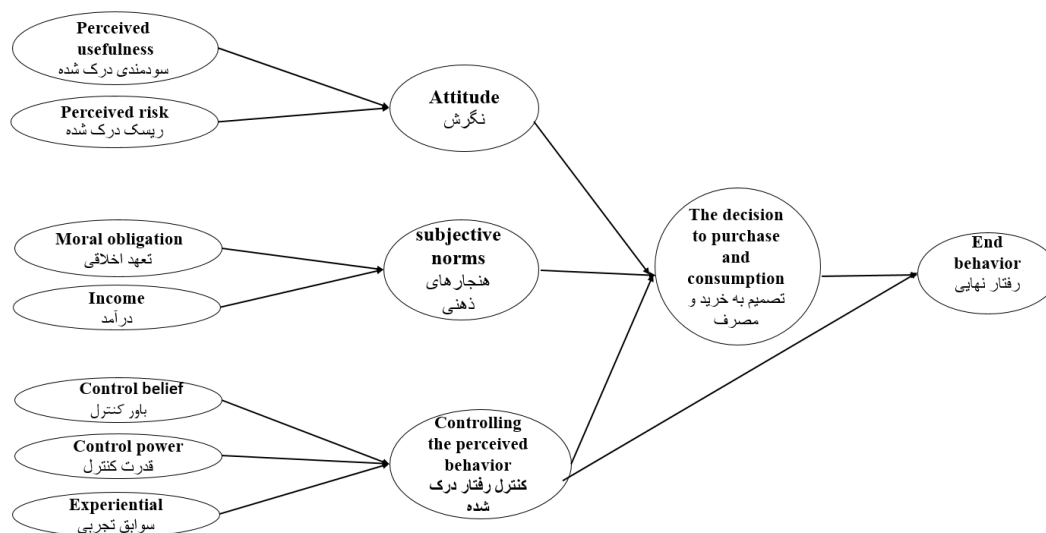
Perceived usefulness
سودمندی درک شده

Perceived risk
ریسک درک شده

Attitude
نگرش

Moral obligation
تعهد اخلاقی

Income
درآمد

subjective norms
هنجارهای ذهنی

The decision to purchase and consumption
تصمیم به خرید و مصرف

End behavior
رفتار نهایی

Control belief
باور کنترل

Control power
قدرت کنترل

Experiential
سوابق تجربی

Controlling the perceived behavior
کنترل رفتار درک شده